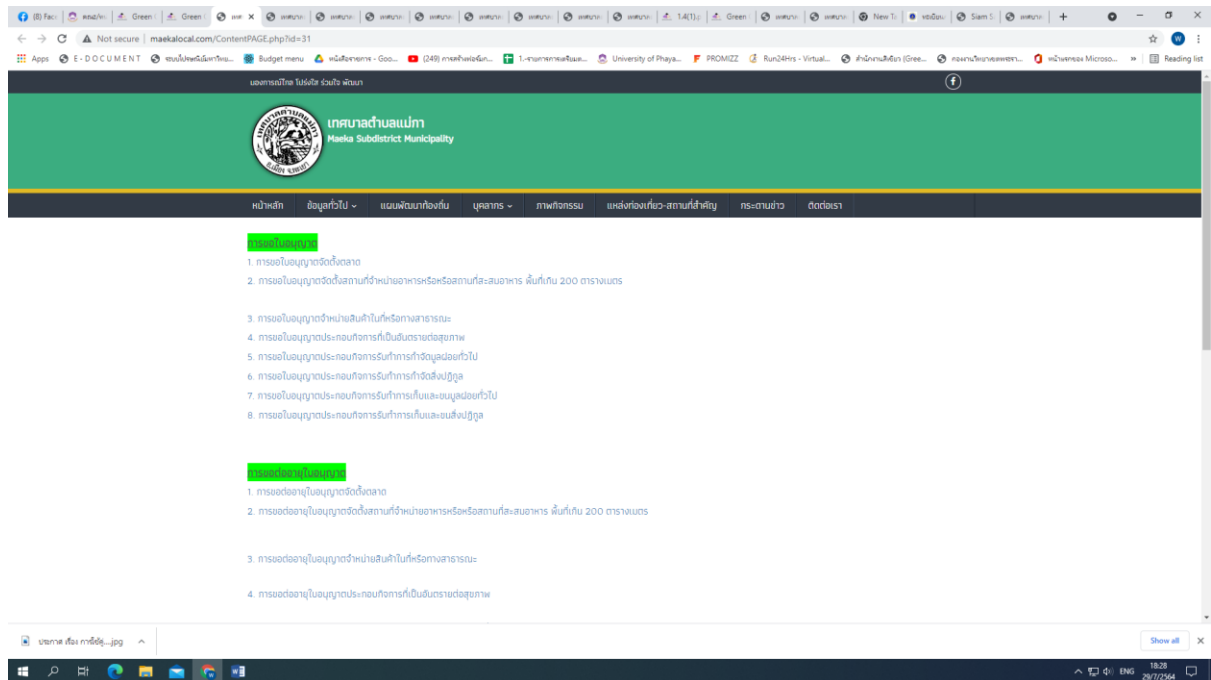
(8) Face | คอนกรีต | Green | Green | ตอน | เทศบาล | เทศบาล | เทศบาล | เทศบาล | เทศบาล | เทศบาล | เทศบาล | 1.4(1) | Green | เทศบาล | เทศบาล | New Tab | ระเบียน | Siam | เทศบาล | +

Not secure | maekalocal.com/ContentPAGE.php?id=31

Apps E-DOCUMENT Budget menu (249) University of Phaya... PROMIZZ Run24Hrs - Virtual... Reading list

มองการณ์ไกล โปร่งใส ร่วมใจ พัฒนา

เทศบาลตำบลแม่กา
Maeka Subdistrict Municipality

หน้าหลัก ข้อมูลทั่วไป แผนพัฒนาท้องถิ่น บุคลากร ภาพกิจกรรม แหล่งท่องเที่ยว-สถานที่สำคัญ กระดานข่าว ติดต่อเรา

การขอใบอนุญาต
1. การขอใบอนุญาตจัดตั้งตลาด
2. การขอใบอนุญาตจัดตั้งสถานที่จำหน่ายอาหารหรือสถานที่สะสมอาหาร พื้นที่เกิน 200 ตารางเมตร

3. การขอใบอนุญาตจำหน่ายสินค้าในที่หรือทางสาธารณะ
4. การขอใบอนุญาตประกอบกิจการที่เป็นอันตรายต่อสุขภาพ
5. การขอใบอนุญาตประกอบกิจการรับทำการกำจัดมูลฝอยทั่วไป
6. การขอใบอนุญาตประกอบกิจการรับทำการกำจัดสิ่งปฏิกูล
7. การขอใบอนุญาตประกอบกิจการรับทำการเก็บและขนมูลฝอยทั่วไป
8. การขอใบอนุญาตประกอบกิจการรับทำการเก็บและขนสิ่งปฏิกูล

การขอต่ออายุใบอนุญาต
1. การขอต่ออายุใบอนุญาตจัดตั้งตลาด
2. การขอต่ออายุใบอนุญาตจัดตั้งสถานที่จำหน่ายอาหารหรือสถานที่สะสมอาหาร พื้นที่เกิน 200 ตารางเมตร

3. การขอต่ออายุใบอนุญาตจำหน่ายสินค้าในที่หรือทางสาธารณะ

4. การขอต่ออายุใบอนุญาตประกอบกิจการที่เป็นอันตรายต่อสุขภาพ

ประกาศ เรื่อง การมีสู่....jpg

Show all

ENG 18:28 29/7/2564